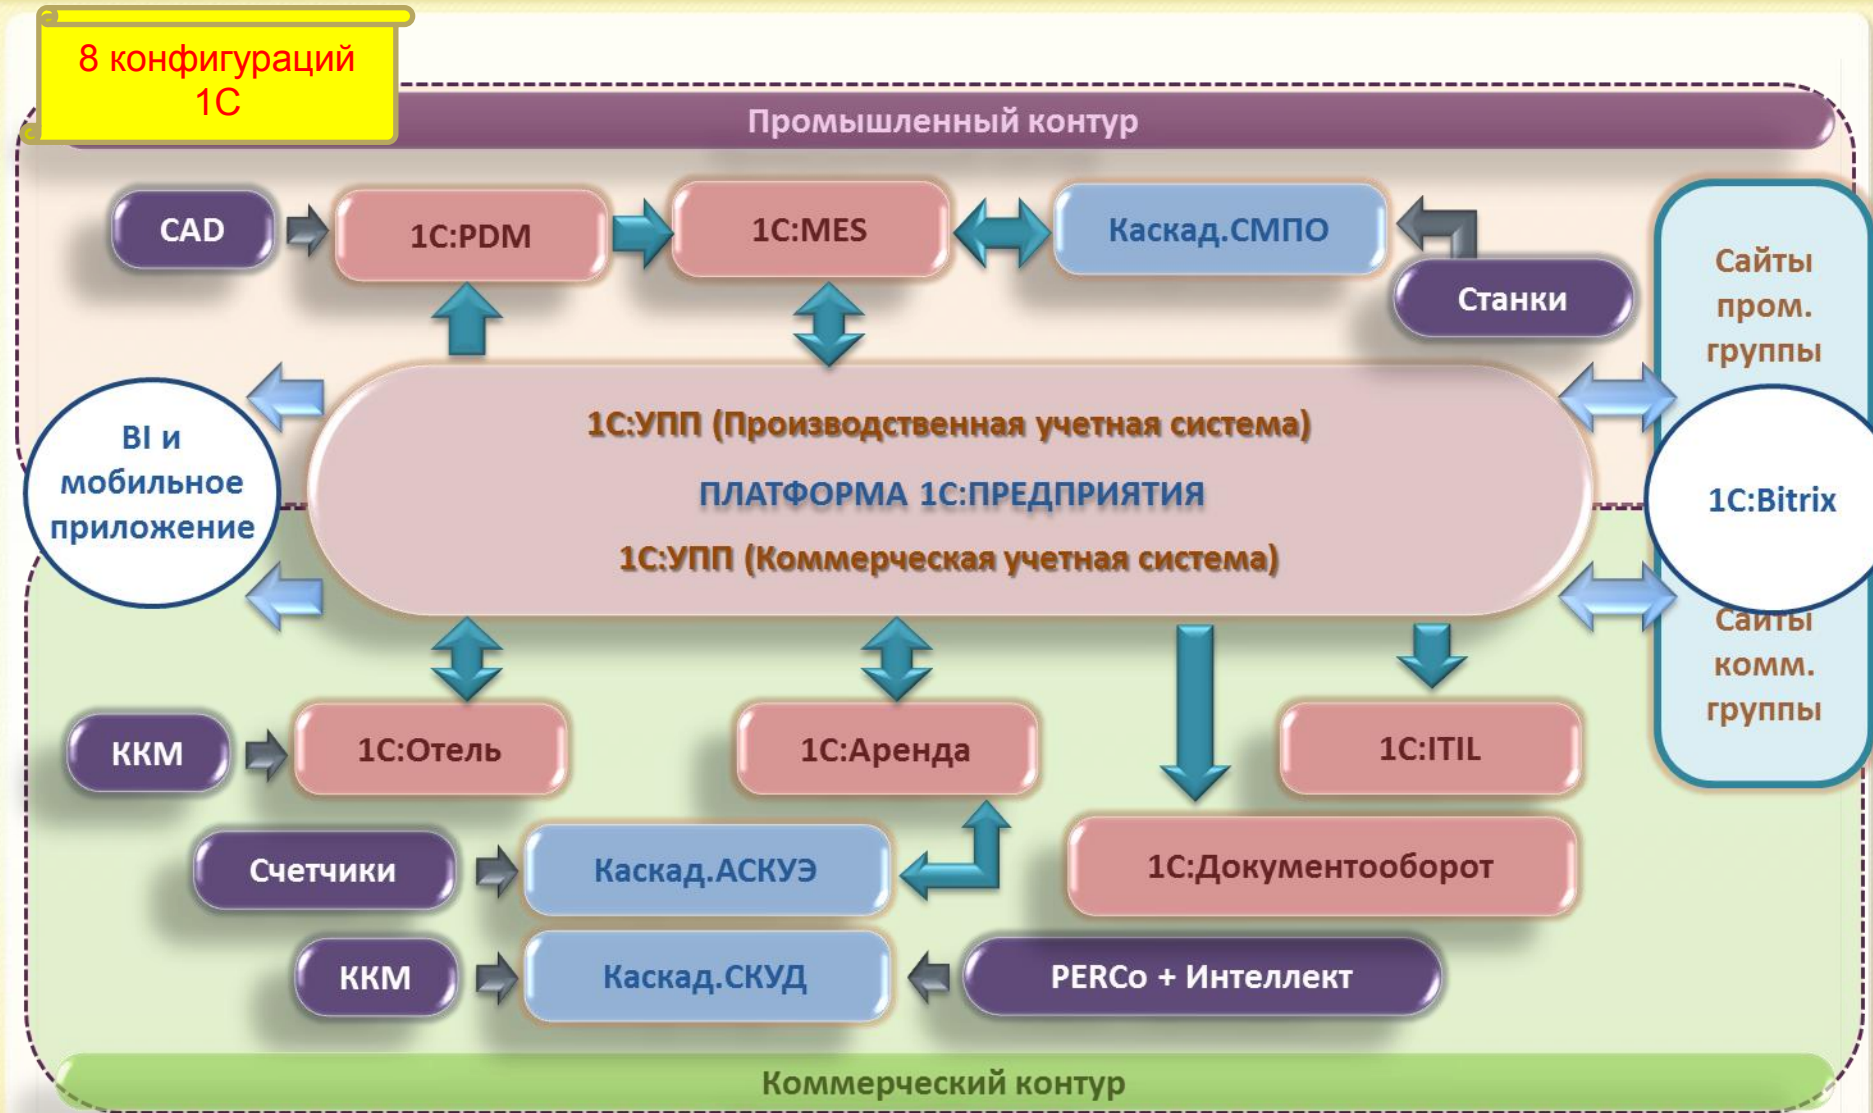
8 конфигураций 1С

Промышленный контур

CAD

1С:PDM

1С:MES

Каскад.СМПО

Станки

Сайты пром. группы

BI и мобильное приложение

1С:УПП (Производственная учетная система)

ПЛАТФОРМА 1С:ПРЕДПРИЯТИЯ

1С:УПП (Коммерческая учетная система)

1С:Bitrix

Сайты комм. группы

ККМ

1С:Отель

1С:Аренда

1С:ITIL

Счетчики

Каскад.АСКУЭ

1С:Документооборот

ККМ

Каскад.СКУД

PERCo + Интеллект

Коммерческий контур